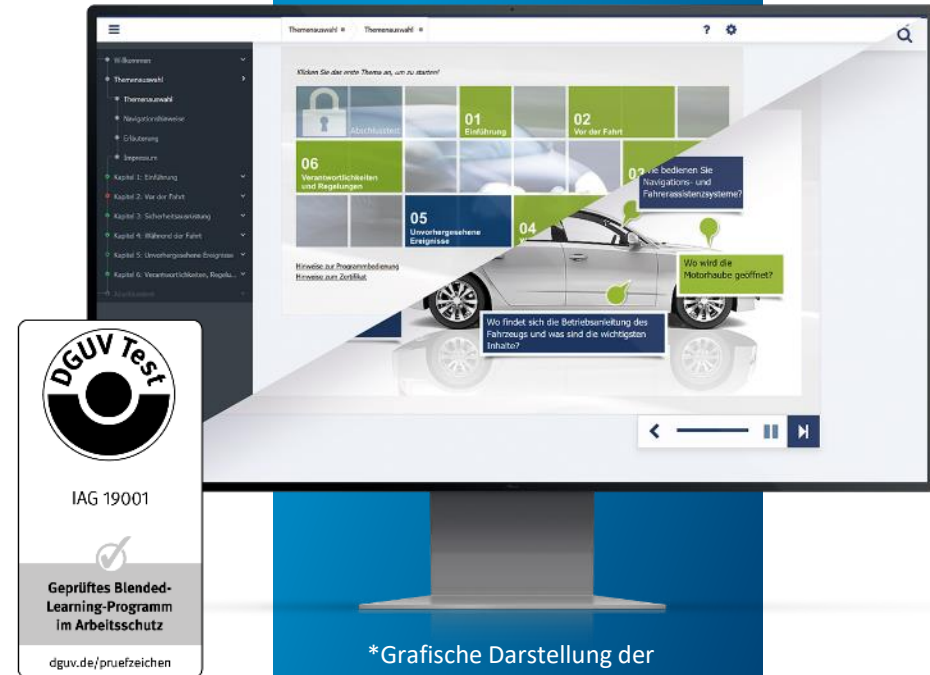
Themenauswahl Themenauswahl ? Q

Willkommen
Themenauswahl
Themenauswahl
Navigationshinweise
Erläuterung
Impressum
Kapitel 1: Einführung
Kapitel 2: Vor der Fahrt
Kapitel 3: Sicherheitsausrüstung
Kapitel 4: Während der Fahrt
Kapitel 5: Unvorhergesehene Ereignisse
Kapitel 6: Verantwortlichkeiten, Regelu...
Abschlusstest

Klicken Sie das erste Thema an, um zu starten!

Abschlusstest

01 Einführung

02 Vor der Fahrt

06 Verantwortlichkeiten und Regelungen

05 Unvorhergesehene Ereignisse

04

03

Hinweise zur Programmbedienung
Hinweise zum Zertifikat

Wie bedienen Sie Navigations- und Fahrerassistenzsysteme?

Wo wird die Motorhaube geöffnet?

Wo findet sich die Betriebsanleitung des Fahrzeugs und was sind die wichtigsten Inhalte?

DGUV Test

IAG 19001

Geprüftes Blended-Learning-Programm im Arbeitsschutz

dguv.de/pruefzeichen

*Grafische Darstellung der